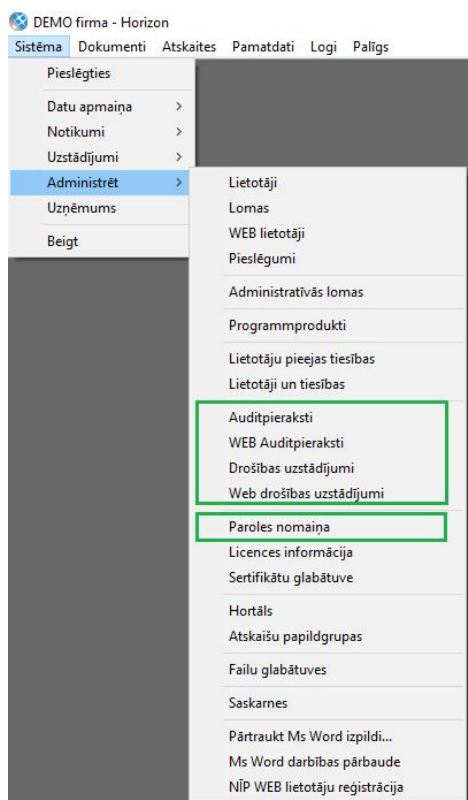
DEMO firma - Horizon

Sistēma Dokumenti Atskaites Pamatdati Logi Palīgs

Pieslēgties

Datu apmaiņa >

Notikumi >

Uzstādījumi >

Administrēt >

Uzņēmums

Beigt

Lietotāji

Lomas

WEB lietotāji

Pieslēgumi

Administratīvās lomas

Programmprodukti

Lietotāju pieejas tiesības

Lietotāji un tiesības

Auditpieraksti

WEB Auditpieraksti

Drošības uzstādījumi

Web drošības uzstādījumi

Paroles nomaiņa

Licences informācija

Sertifikātu glabātuve

Hortāls

Atskaišu papildgrupas

Failu glabātuves

Saskarnes

Pārtraukt Ms Word izpildi...

Ms Word darbības pārbaude

NĪP WEB lietotāju reģistrācija